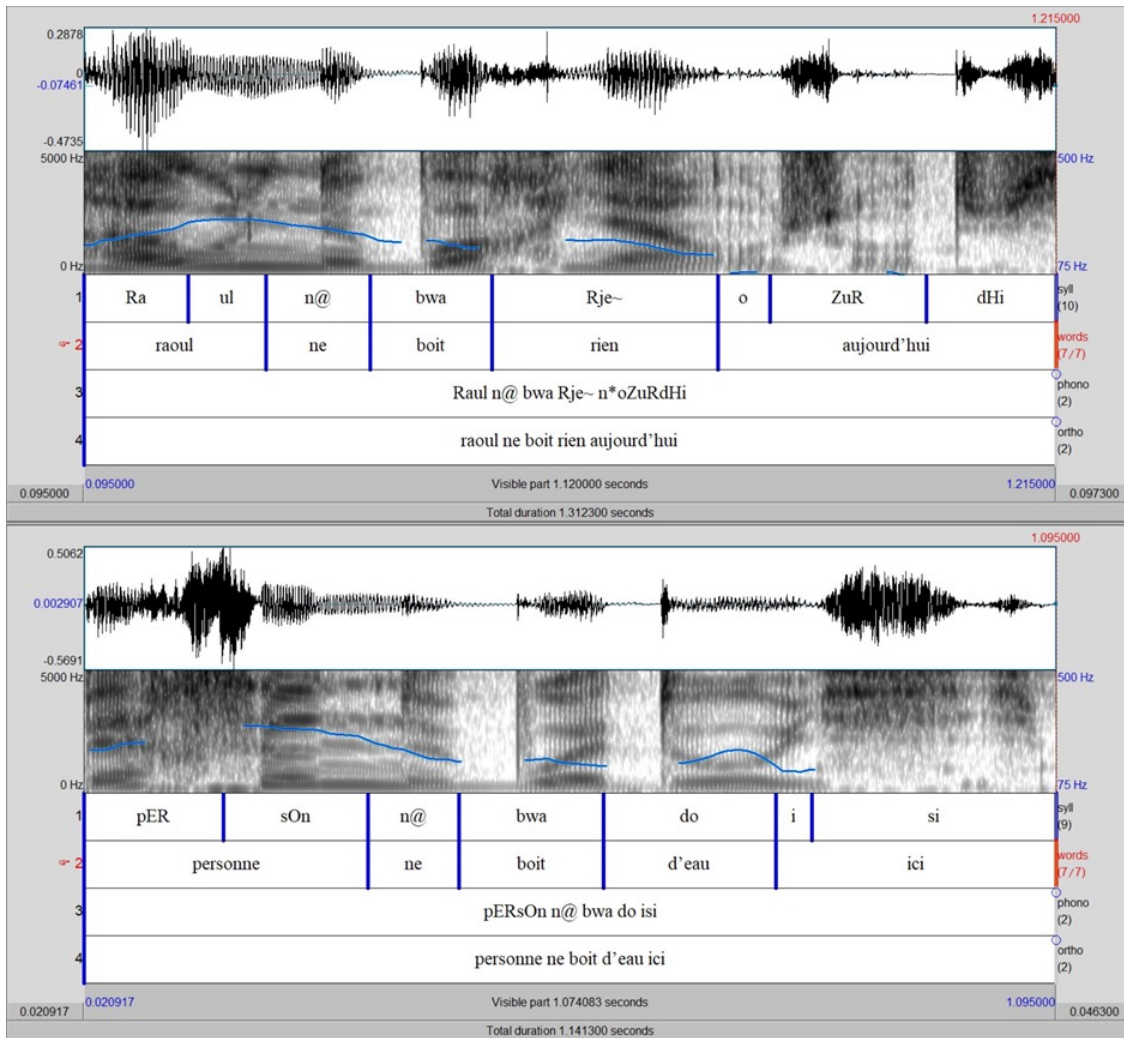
1.215000
0.2878
0
-0.07461
-0.4735
5000 Hz
0 Hz
500 Hz
75 Hz

| 1 | Ra | ul | n@ | bwa | Rje~ | o | ZuR | dHi | syll (10) |
|---|---|---|---|---|---|---|---|---|---|

| 2 | raoul | ne | boit | rien | aujourd'hui | words (7/7) |
|---|---|---|---|---|---|---|

3 Raul n@ bwa Rje~ n*oZuRdHi phono (2)

4 raoul ne boit rien aujourd'hui ortho (2)

0.095000 0.095000 Visible part 1.120000 seconds 1.215000 0.097300
Total duration 1.312300 seconds

1.095000
0.5062
0.002907
-0.5691
5000 Hz
0 Hz
500 Hz
75 Hz

| 1 | pER | sOn | n@ | bwa | do | i | si | syll (9) |
|---|---|---|---|---|---|---|---|---|

| 2 | personne | ne | boit | d'eau | ici | words (7/7) |
|---|---|---|---|---|---|---|

3 pERsOn n@ bwa do isi phono (2)

4 personne ne boit d'eau ici ortho (2)

0.020917 0.020917 Visible part 1.074083 seconds 1.095000 0.046300
Total duration 1.141300 seconds